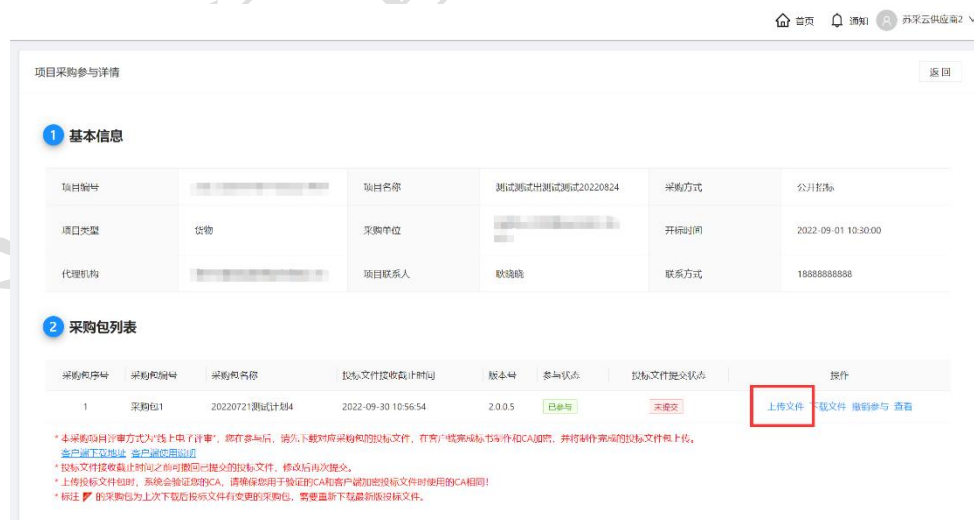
首页 通知 苏采云供应商2

项目采购参与详情

返回

1 基本信息

| 项目编号 | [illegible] | 项目名称 | 测试测试出测试测试20220824 | 采购方式 | 公开招标 |
|---|---|---|---|---|---|
| 项目类型 | 货物 | 采购单位 | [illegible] | 开标时间 | 2022-09-01 10:30:00 |
| 代理机构 | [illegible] | 项目联系人 | 耿晓晓 | 联系方式 | 18888888888 |

2 采购包列表

| 采购包序号 | 采购包编号 | 采购包名称 | 投标文件接收截止时间 | 版本号 | 参与状态 | 投标文件提交状态 | 操作 |
|---|---|---|---|---|---|---|---|
| 1 | 采购包1 | 20220721测试计划4 | 2022-09-30 10:56:54 | 2.0.0.5 | 已参与 | 未提交 | 上传文件 下载文件 撤销参与 查看 |

* 本采购项目评审方式为"线上电子评审"，您在参与后，请先下载对应采购包的投标文件，在客户端完成标书制作和CA加密，并将制作完成的投标文件包上传。
客户端下载地址 客户端使用说明
* 投标文件接收截止时间之前可撤回已提交的投标文件，修改后再次提交。
* 上传投标文件包时，系统会验证您的CA，请确保您用于验证的CA和客户端加密投标文件时使用的CA相同！
* 标注 的采购包为上次下载后投标文件有变更的采购包，需要重新下载最新版投标文件。